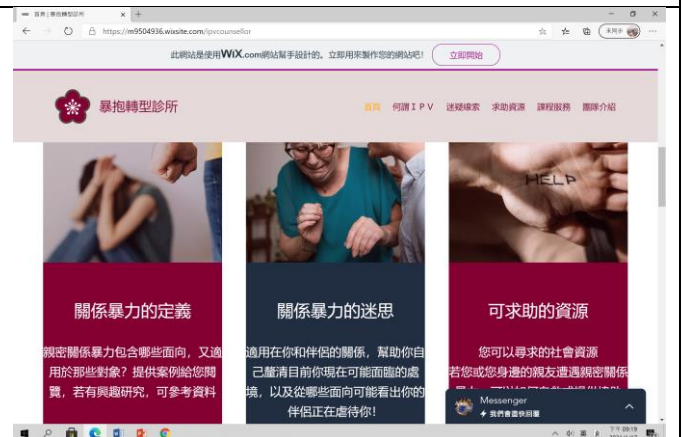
首頁 | 暴抱轉型診所

https://m9504936.wixsite.com/ipvcounsellor

未同步

此網站是使用WiX.com網站幫手設計的。立即用來製作您的網站吧！ 立即開始

暴抱轉型診所

首頁 何謂ＩＰＶ 迷蹤線索 求助資源 課程服務 團隊介紹

HELP

關係暴力的定義

親密關係暴力包含哪些面向，又適用於那些對象？提供案例給您閱覽，若有興趣研究，可參考資料

關係暴力的迷思

適用在你和伴侶的關係，幫助你自己釐清目前你現在可能面臨的處境，以及從哪些面向可能看出你的伴侶正在虐待你！

可求助的資源

您可以尋求的社會資源
若您或您身邊的親友遭遇親密關係

Messenger
我們會盡快回覆

下午 09:19